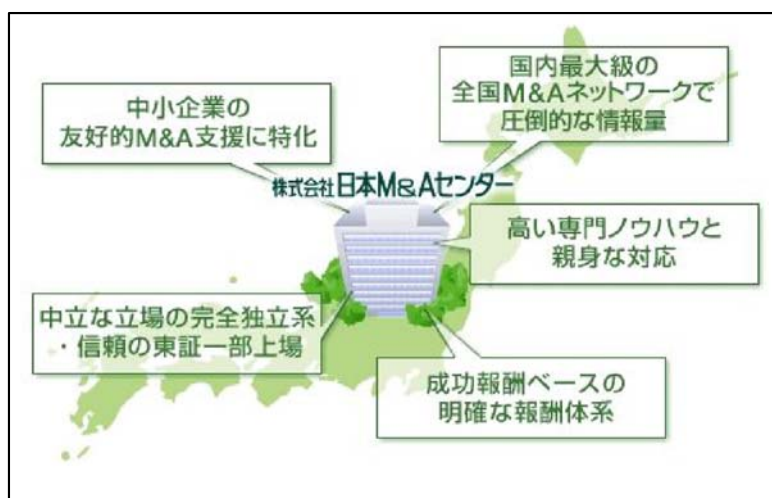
中小企業の
友好的M&A支援に特化

国内最大級の
全国M&Aネットワークで
圧倒的な情報量

株式会社日本M&Aセンター

高い専門ノウハウと
親身な対応

中立な立場の完全独立系
・信頼の東証一部上場

成功報酬ベースの
明確な報酬体系